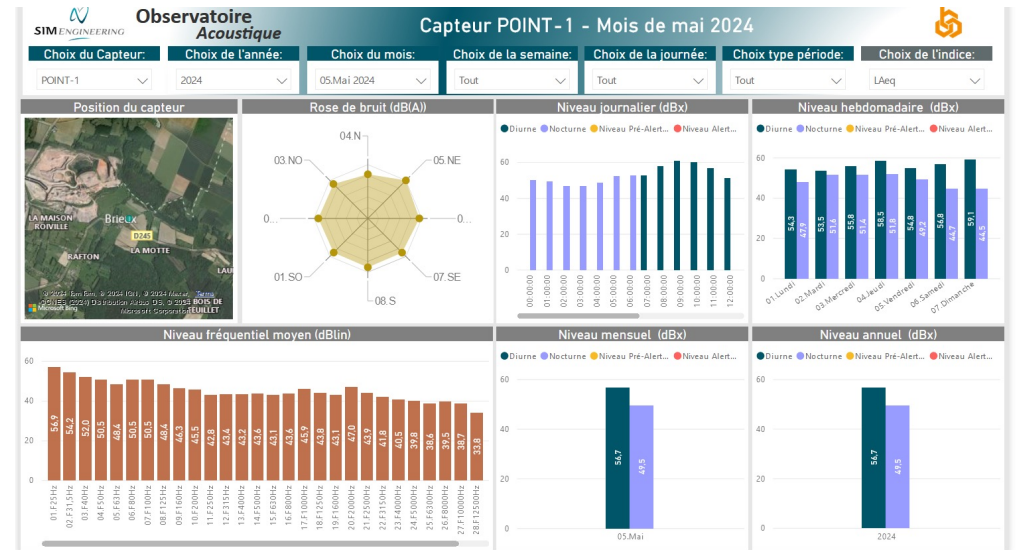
SIM ENGINEERING Observatoire Acoustique

Capteur POINT-1 - Mois de mai 2024

Choix du Capteur: POINT-1
Choix de l'année: 2024
Choix du mois: 05.Mai 2024
Choix de la semaine: Tout
Choix de la journée: Tout
Choix type période: Tout
Choix de l'indice: LAeq

Position du capteur

LA MAISON ROIVILLE
Brieux
D245
RAFTON
LA MOTTE
LAU
BOIS DE TEUILLET
© 2024 TomTom, © 2024 Maxar, ©CNES (2024) Distribution Airbus DS, © 2024 Microsoft Corporation Terms
Microsoft Bing

Rose de bruit (dB(A))

04.N
05.NE
0...
07.SE
08.S
01.SO
0...
03.NO

Niveau journalier (dBx)

Diurne Nocturne Niveau Pré-Alerte Niveau Alerte

60
40
20
0

00:00:00 01:00:00 02:00:00 03:00:00 04:00:00 05:00:00 06:00:00 07:00:00 08:00:00 09:00:00 10:00:00 11:00:00 12:00:00

Niveau hebdomadaire (dBx)

Diurne Nocturne Niveau Pré-Alerte Niveau Alerte

60
40
20
0

| | 01.Lundi | 02.Mardi | 03.Mercredi | 04.Jeudi | 05.Vendredi | 06.Samedi | 07.Dimanche |
|---|---|---|---|---|---|---|---|
| Diurne | 54,3 | 53,5 | 55,8 | 58,5 | 54,8 | 56,8 | 59,1 |
| Nocturne | 47,9 | 51,6 | 51,4 | 51,9 | 49,2 | 44,7 | 44,5 |

Niveau fréquentiel moyen (dBlin)

60
40
20
0

| 01.F25Hz | 02.F31.5Hz | 03.F40Hz | 04.F50Hz | 05.F63Hz | 06.F80Hz | 07.F100Hz | 08.F125Hz | 09.F160Hz | 10.F200Hz | 11.F250Hz | 12.F315Hz | 13.F400Hz | 14.F500Hz | 15.F630Hz | 16.F800Hz | 17.F1000Hz | 18.F1250Hz | 19.F1600Hz | 20.F2000Hz | 21.F2500Hz | 22.F3150Hz | 23.F4000Hz | 24.F5000Hz | 25.F6300Hz | 26.F8000Hz | 27.F10000Hz | 28.F12500Hz |
|---|---|---|---|---|---|---|---|---|---|---|---|---|---|---|---|---|---|---|---|---|---|---|---|---|---|---|---|
| 56,9 | 54,2 | 52,0 | 50,5 | 48,4 | 50,5 | 50,5 | 48,4 | 46,3 | 45,5 | 42,8 | 43,4 | 43,3 | 43,1 | 43,1 | 45,6 | 43,9 | 43,8 | 43,8 | 47,0 | 43,8 | 41,8 | 40,5 | 39,8 | 38,6 | 39,5 | 38,7 | 33,8 |

Niveau mensuel (dBx)

Diurne Nocturne Niveau Pré-Alerte Niveau Alerte

60
40
20
0

56,7
49,5
05.Mai

Niveau annuel (dBx)

Diurne Nocturne Niveau Pré-Alerte Niveau Alerte

60
40
20
0

56,7
49,5
2024